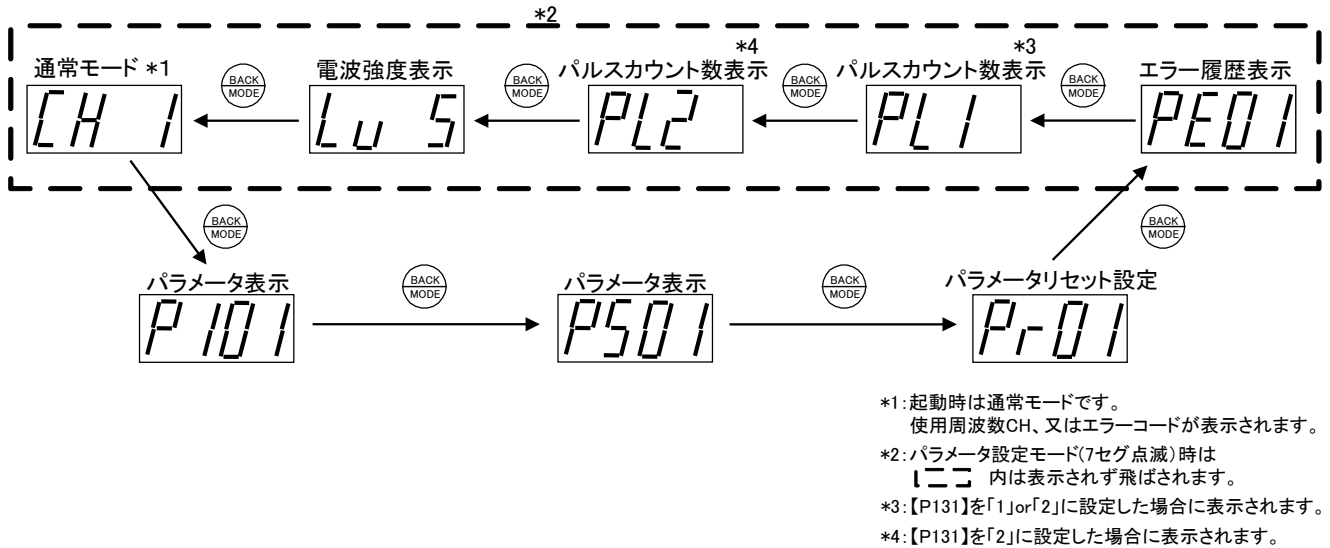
*2

通常モード *1

CH 1

BACK MODE

電波強度表示

Lu 5

BACK MODE

*4
パルスカウント数表示

PL2

BACK MODE

*3
パルスカウント数表示

PL1

BACK MODE

エラー履歴表示

PE01

BACK MODE

BACK MODE

パラメータ表示

P101

BACK MODE

パラメータ表示

P501

BACK MODE

パラメータリセット設定

Pr01

*1:起動時は通常モードです。
使用周波数CH、又はエラーコードが表示されます。

*2:パラメータ設定モード(7セグ点滅)時は
内は表示されず飛ばされます。

*3:【P131】を「1」or「2」に設定した場合に表示されます。

*4:【P131】を「2」に設定した場合に表示されます。